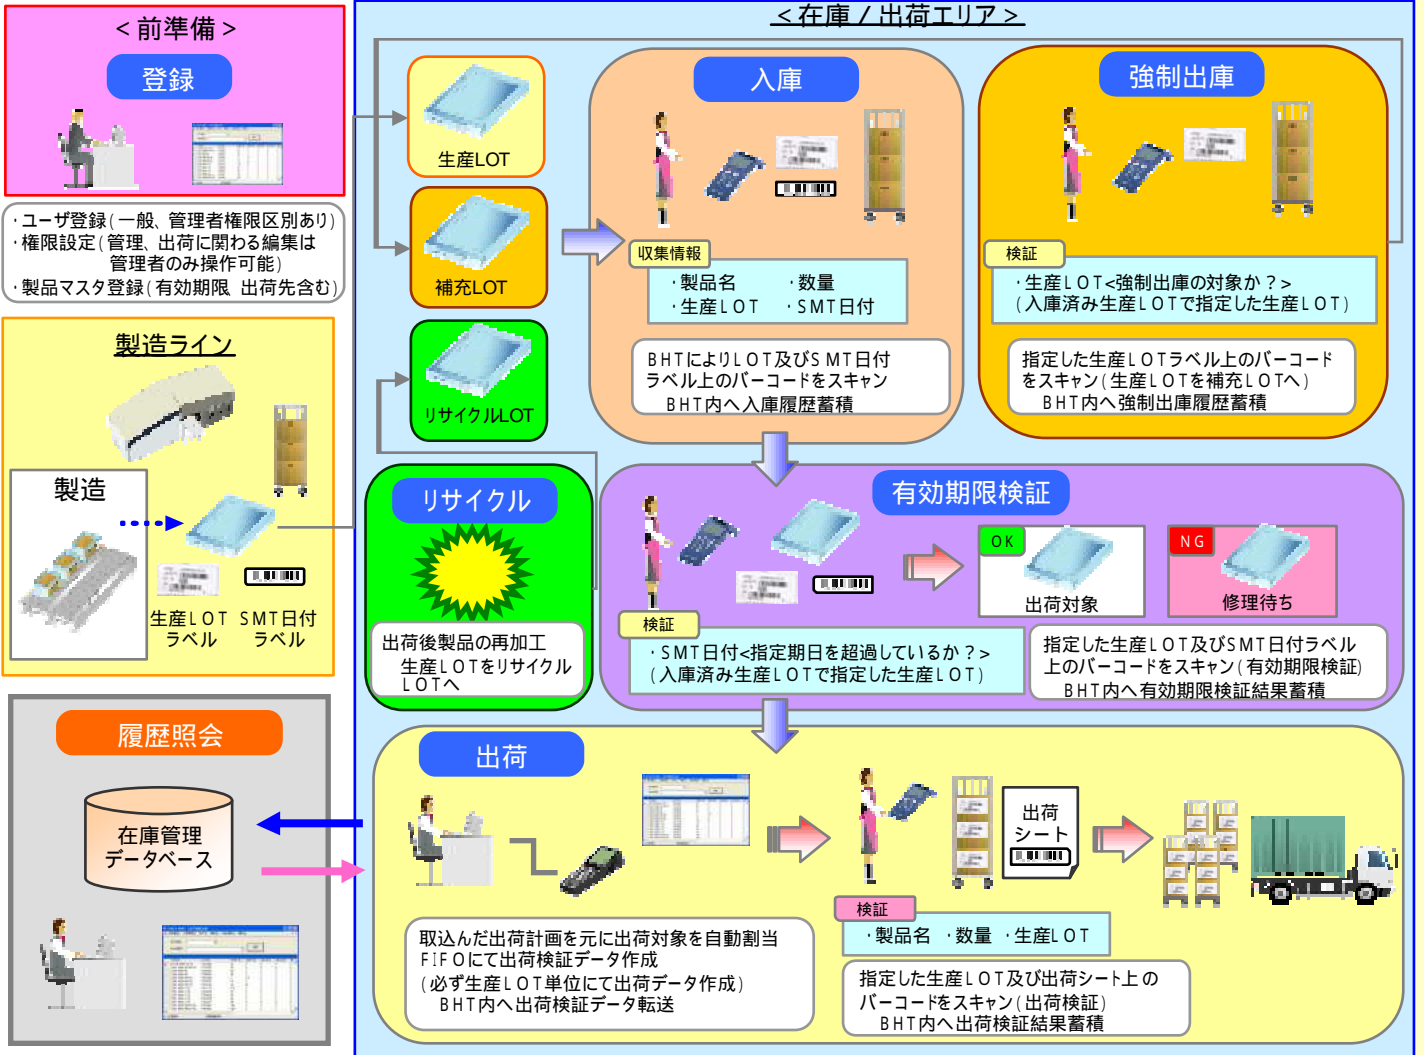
＜前準備＞

登録

・ユーザ登録（一般、管理者権限区別あり）
・権限設定（管理、出荷に関わる編集は管理者のみ操作可能）
・製品マスタ登録（有効期限 出荷先含む）

製造ライン

製造

生産ＬＯＴ ラベル

ＳＭＴ日付 ラベル

履歴照会

在庫管理 データベース

＜在庫／出荷エリア＞

生産LOT

補充LOT

リサイクルLOT

入庫

収集情報

・製品名 ・数量
・生産ＬＯＴ ・ＳＭＴ日付

ＢＨＴによりＬＯＴ及びＳＭＴ日付ラベル上のバーコードをスキャン
ＢＨＴ内へ入庫履歴蓄積

強制出庫

検証

・生産ＬＯＴ<強制出庫の対象か？>
（入庫済み生産ＬＯＴで指定した生産ＬＯＴ）

指定した生産ＬＯＴラベル上のバーコードをスキャン（生産ＬＯＴを補充ＬＯＴへ）
ＢＨＴ内へ強制出庫履歴蓄積

リサイクル

出荷後製品の再加工
生産ＬＯＴをリサイクルＬＯＴへ

有効期限検証

ＯＫ

出荷対象

ＮＧ

修理待ち

検証

・ＳＭＴ日付<指定期日を超過しているか？>
（入庫済み生産ＬＯＴで指定した生産ＬＯＴ）

指定した生産ＬＯＴ及びＳＭＴ日付ラベル上のバーコードをスキャン（有効期限検証）
ＢＨＴ内へ有効期限検証結果蓄積

出荷

出荷 シート

取込んだ出荷計画を元に出荷対象を自動割当
ＦＩＦＯにて出荷検証データ作成
（必ず生産ＬＯＴ単位にて出荷データ作成）
ＢＨＴ内へ出荷検証データ転送

検証

・製品名 ・数量 ・生産ＬＯＴ

指定した生産ＬＯＴ及び出荷シート上のバーコードをスキャン（出荷検証）
ＢＨＴ内へ出荷検証結果蓄積